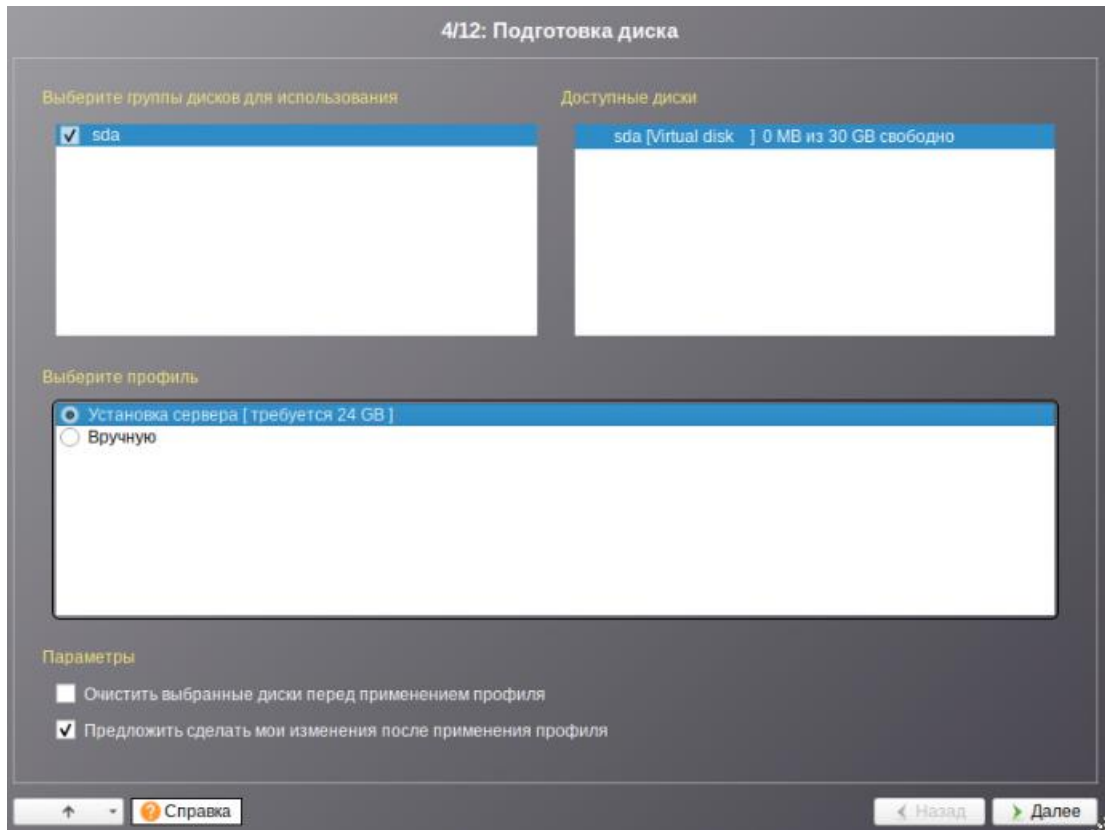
4/12: Подготовка диска

Выберите группы дисков для использования

sda

Доступные диски

sda [Virtual disk ] 0 MB из 30 GB свободно

Выберите профиль

Установка сервера [ требуется 24 GB ]
Вручную

Параметры

Очистить выбранные диски перед применением профиля

Предложить сделать мои изменения после применения профиля

Справка

Назад

Далее